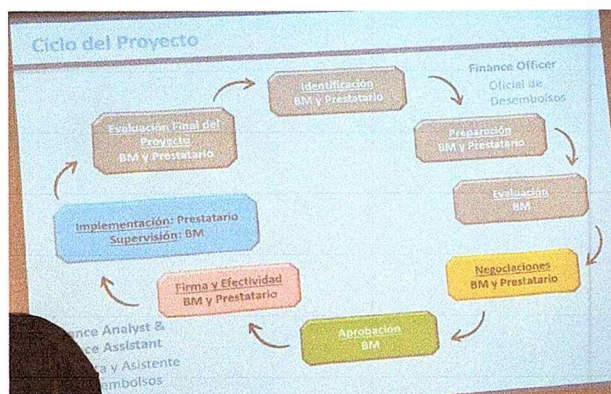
Ciclo del Proyecto

Identificación
BM y Prestatario

Finance Officer
Oficial de Desembolsos

Preparación
BM y Prestatario

Evaluación
BM

Negociaciones
BM y Prestatario

Aprobación
BM

Firma y Efectividad
BM y Prestatario

Implementación: Prestatario
Supervisión: BM

Evaluación Final del Proyecto
BM y Prestatario

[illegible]ance Analyst &
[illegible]ce Assistant
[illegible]a y Asistente
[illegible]embolsos